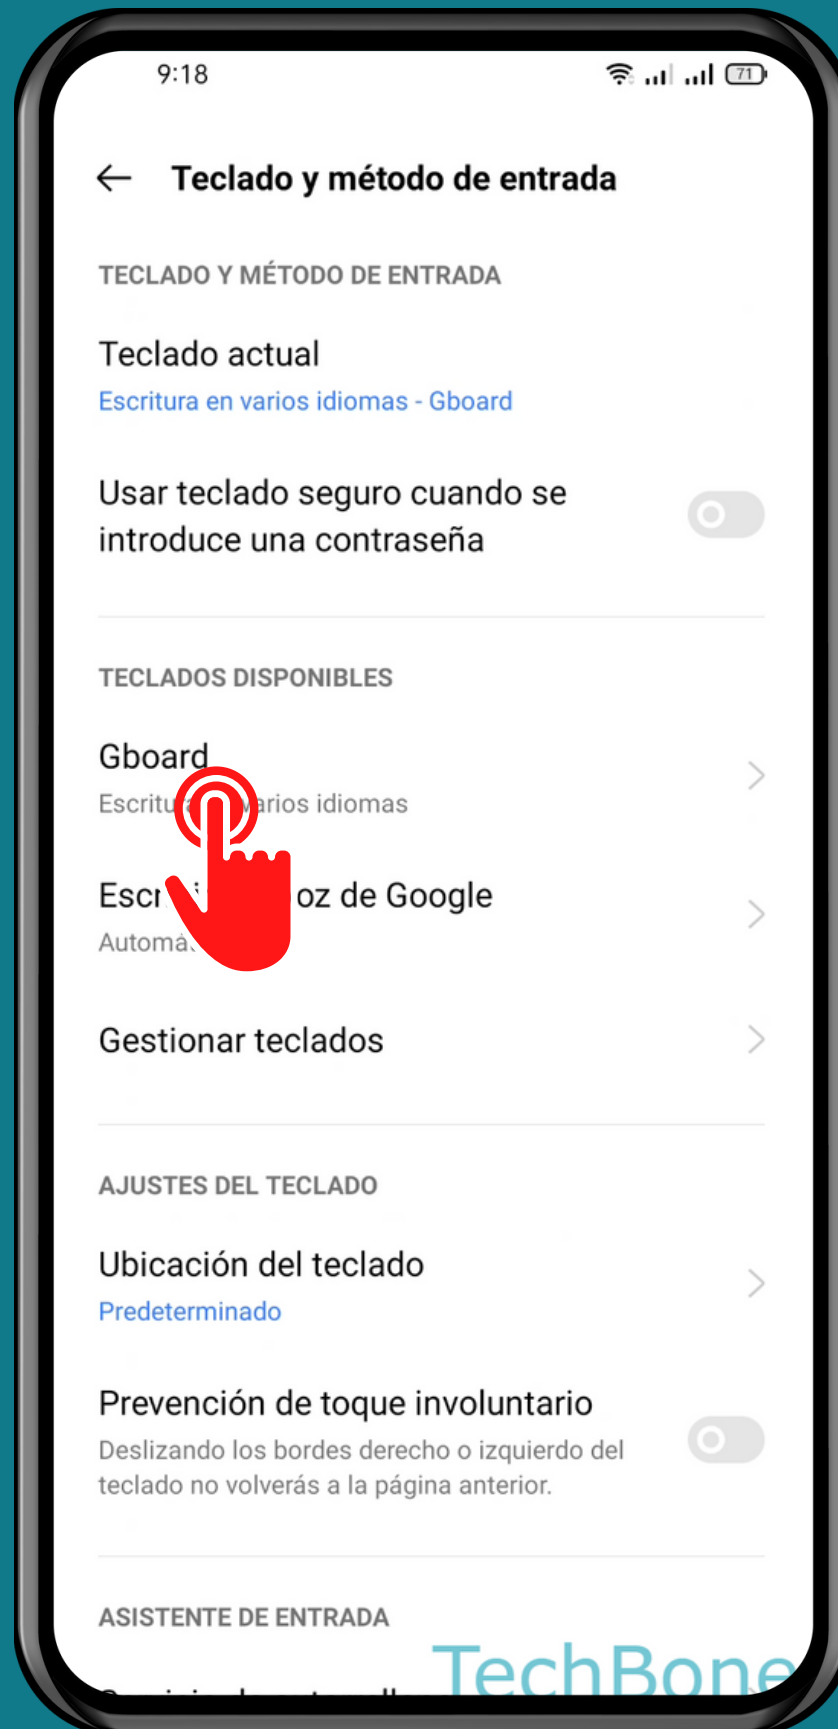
9:18

Teclado y método de entrada

TECLADO Y MÉTODO DE ENTRADA

Teclado actual
Escritura en varios idiomas - Gboard

Usar teclado seguro cuando se introduce una contraseña

TECLADOS DISPONIBLES

Gboard
Escritu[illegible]varios idiomas

Escr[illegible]oz de Google
Automá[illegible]

Gestionar teclados

AJUSTES DEL TECLADO

Ubicación del teclado
Predeterminado

Prevención de toque involuntario
Deslizando los bordes derecho o izquierdo del teclado no volverás a la página anterior.

ASISTENTE DE ENTRADA

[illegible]

TechBone